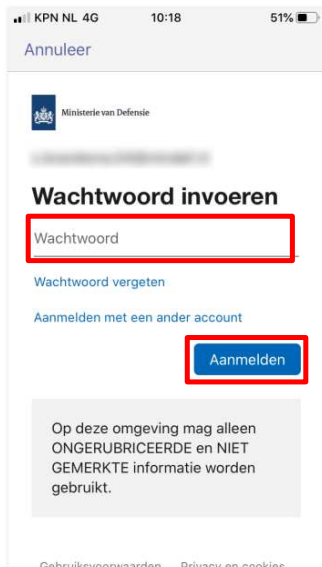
KPN NL 4G 10:18 51%

Annuleer

Ministerie van Defensie

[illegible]

Wachtwoord invoeren

Wachtwoord

Wachtwoord vergeten

Aanmelden met een ander account

Aanmelden

Op deze omgeving mag alleen ONGERUBRICEERDE en NIET GEMERKTE informatie worden gebruikt.

Gebruiksvoorwaarden Privacy en cookies